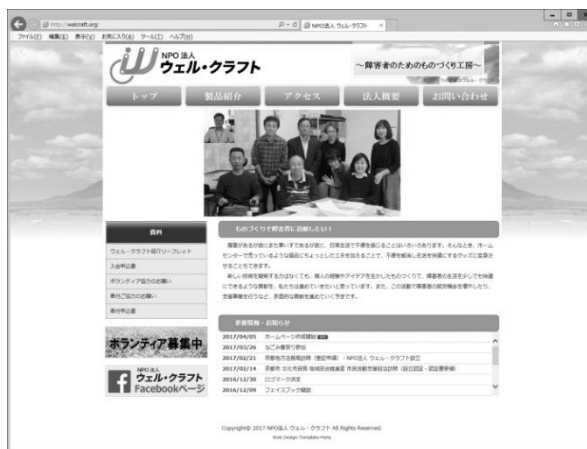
http://welcraft.org/

NPO法人 ウェル・クラフト

ファイル(F) 編集(E) 表示(V) お気に入り(A) ツール(T) ヘルプ(H)

NPO法人
ウェル・クラフト

～障害者のためのものづくり工房～

トップ | 製品紹介 | アクセス | 法人概要 | お問い合わせ

資料

ウェル・クラフト紹介リーフレット

入会申込書

ボランティア協力のお願い

寄付ご協力のお願い

寄付申込書

ボランティア募集中

NPO法人
ウェル・クラフト
Facebookページ

ものづくりで障害者に貢献したい！

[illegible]

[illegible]

新着情報・お知らせ

2017/04/05 ホームページ作成開始

2017/03/26 なごみ書写ぶ参加

2017/02/21 京都地方法務局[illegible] NPO法人 ウェル・クラフト設立

2017/02/14 京都市 文化市民局 地域自治推進室 市民活動支援担当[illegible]

2016/12/30 ロゴマーク決定

2016/12/09 フェイスブック開設

Copyright© 2017 NPO法人 ウェル・クラフト All Rights Reserved.

Web Design Template Party